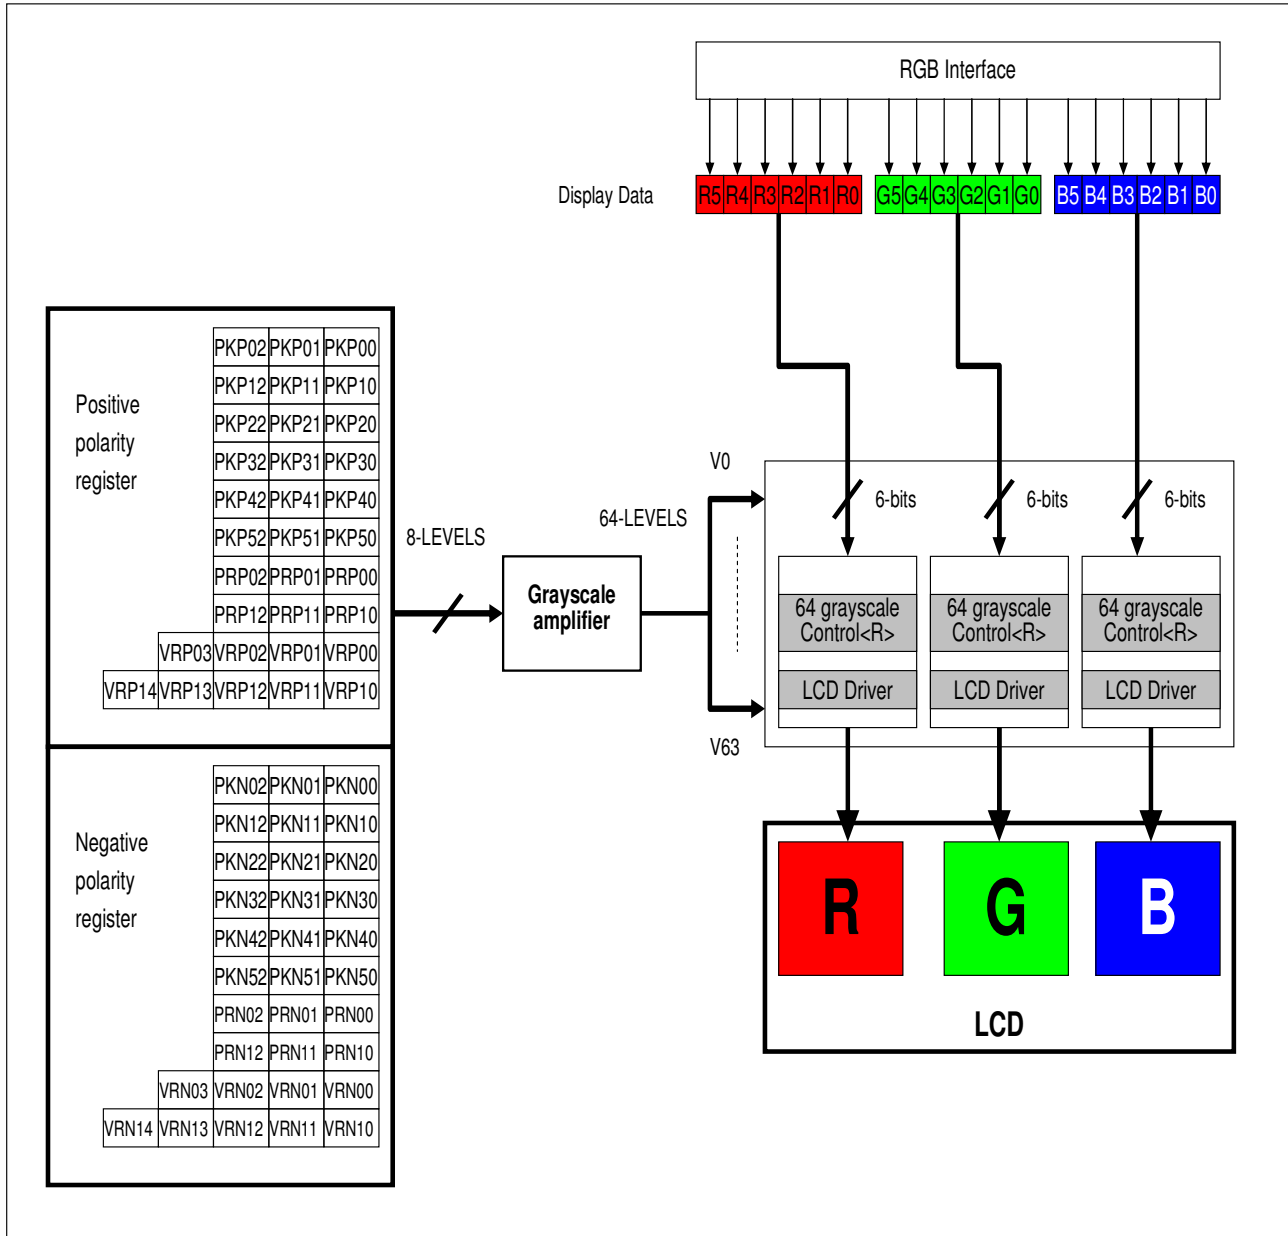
RGB Interface

Display Data

| R5 | R4 | R3 | R2 | R1 | R0 |
|---|---|---|---|---|---|

| G5 | G4 | G3 | G2 | G1 | G0 |
|---|---|---|---|---|---|

| B5 | B4 | B3 | B2 | B1 | B0 |
|---|---|---|---|---|---|

Positive polarity register

| | | | |
|---|---|---|---|
| | PKP02 | PKP01 | PKP00 |
| | PKP12 | PKP11 | PKP10 |
| | PKP22 | PKP21 | PKP20 |
| | PKP32 | PKP31 | PKP30 |
| | PKP42 | PKP41 | PKP40 |
| | PKP52 | PKP51 | PKP50 |
| | PRP02 | PRP01 | PRP00 |
| | PRP12 | PRP11 | PRP10 |
| VRP03 | VRP02 | VRP01 | VRP00 |
| VRP14 VRP13 | VRP12 | VRP11 | VRP10 |

Negative polarity register

| | | | |
|---|---|---|---|
| | PKN02 | PKN01 | PKN00 |
| | PKN12 | PKN11 | PKN10 |
| | PKN22 | PKN21 | PKN20 |
| | PKN32 | PKN31 | PKN30 |
| | PKN42 | PKN41 | PKN40 |
| | PKN52 | PKN51 | PKN50 |
| | PRN02 | PRN01 | PRN00 |
| | PRN12 | PRN11 | PRN10 |
| VRN03 | VRN02 | VRN01 | VRN00 |
| VRN14 VRN13 | VRN12 | VRN11 | VRN10 |

8-LEVELS

Grayscale amplifier

64-LEVELS

V0

V63

6-bits

6-bits

6-bits

64 grayscale Control<R>

LCD Driver

64 grayscale Control<R>

LCD Driver

64 grayscale Control<R>

LCD Driver

R

G

B

LCD